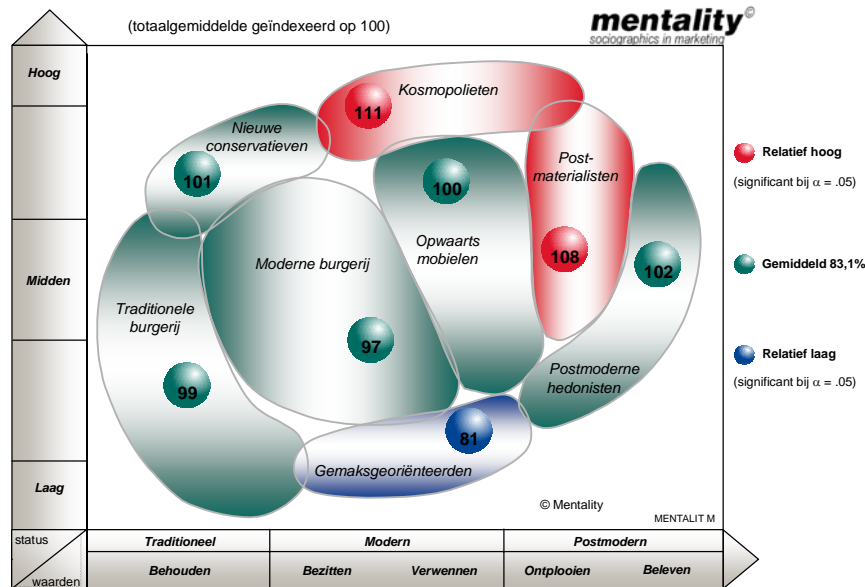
(totaalgemiddelde geïndexeerd op 100)

mentality©
sociographics in marketing

Hoog

Midden

Laag

Kosmopolieten
111

Nieuwe conservatieven
101

100

Post-materialisten

Opwaarts mobielen

108

102

Moderne burgerij

Traditionele burgerij

97

99

Postmoderne hedonisten

81

Gemaksgeoriënteerden

© Mentality

MENTALIT M

Relatief hoog
(significant bij $\alpha$ = .05)

Gemiddeld 83,1%

Relatief laag
(significant bij $\alpha$ = .05)

status

waarden

| Traditioneel | Modern | | Postmodern | |
|---|---|---|---|---|
| Behouden | Bezitten | Verwennen | Ontplooien | Beleven |